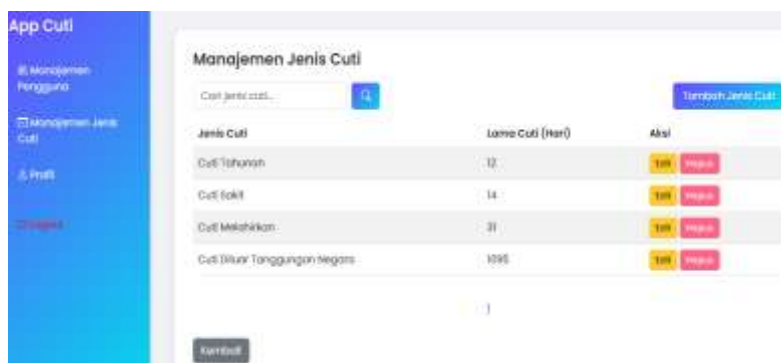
App Cuti

Manajemen Pengguna

Manajemen Jenis Cuti

Profil

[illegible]

Manajemen Jenis Cuti

Cari jenis cuti...

Tambah Jenis Cuti

| Jenis Cuti | Lama Cuti (Hari) | Aksi |
|---|---|---|
| Cuti Tahunan | 12 | Edit Hapus |
| Cuti Sakit | 14 | Edit Hapus |
| Cuti Melahirkan | 31 | Edit Hapus |
| Cuti Diluar Tanggungan Negara | 1095 | Edit Hapus |

1

Kembali